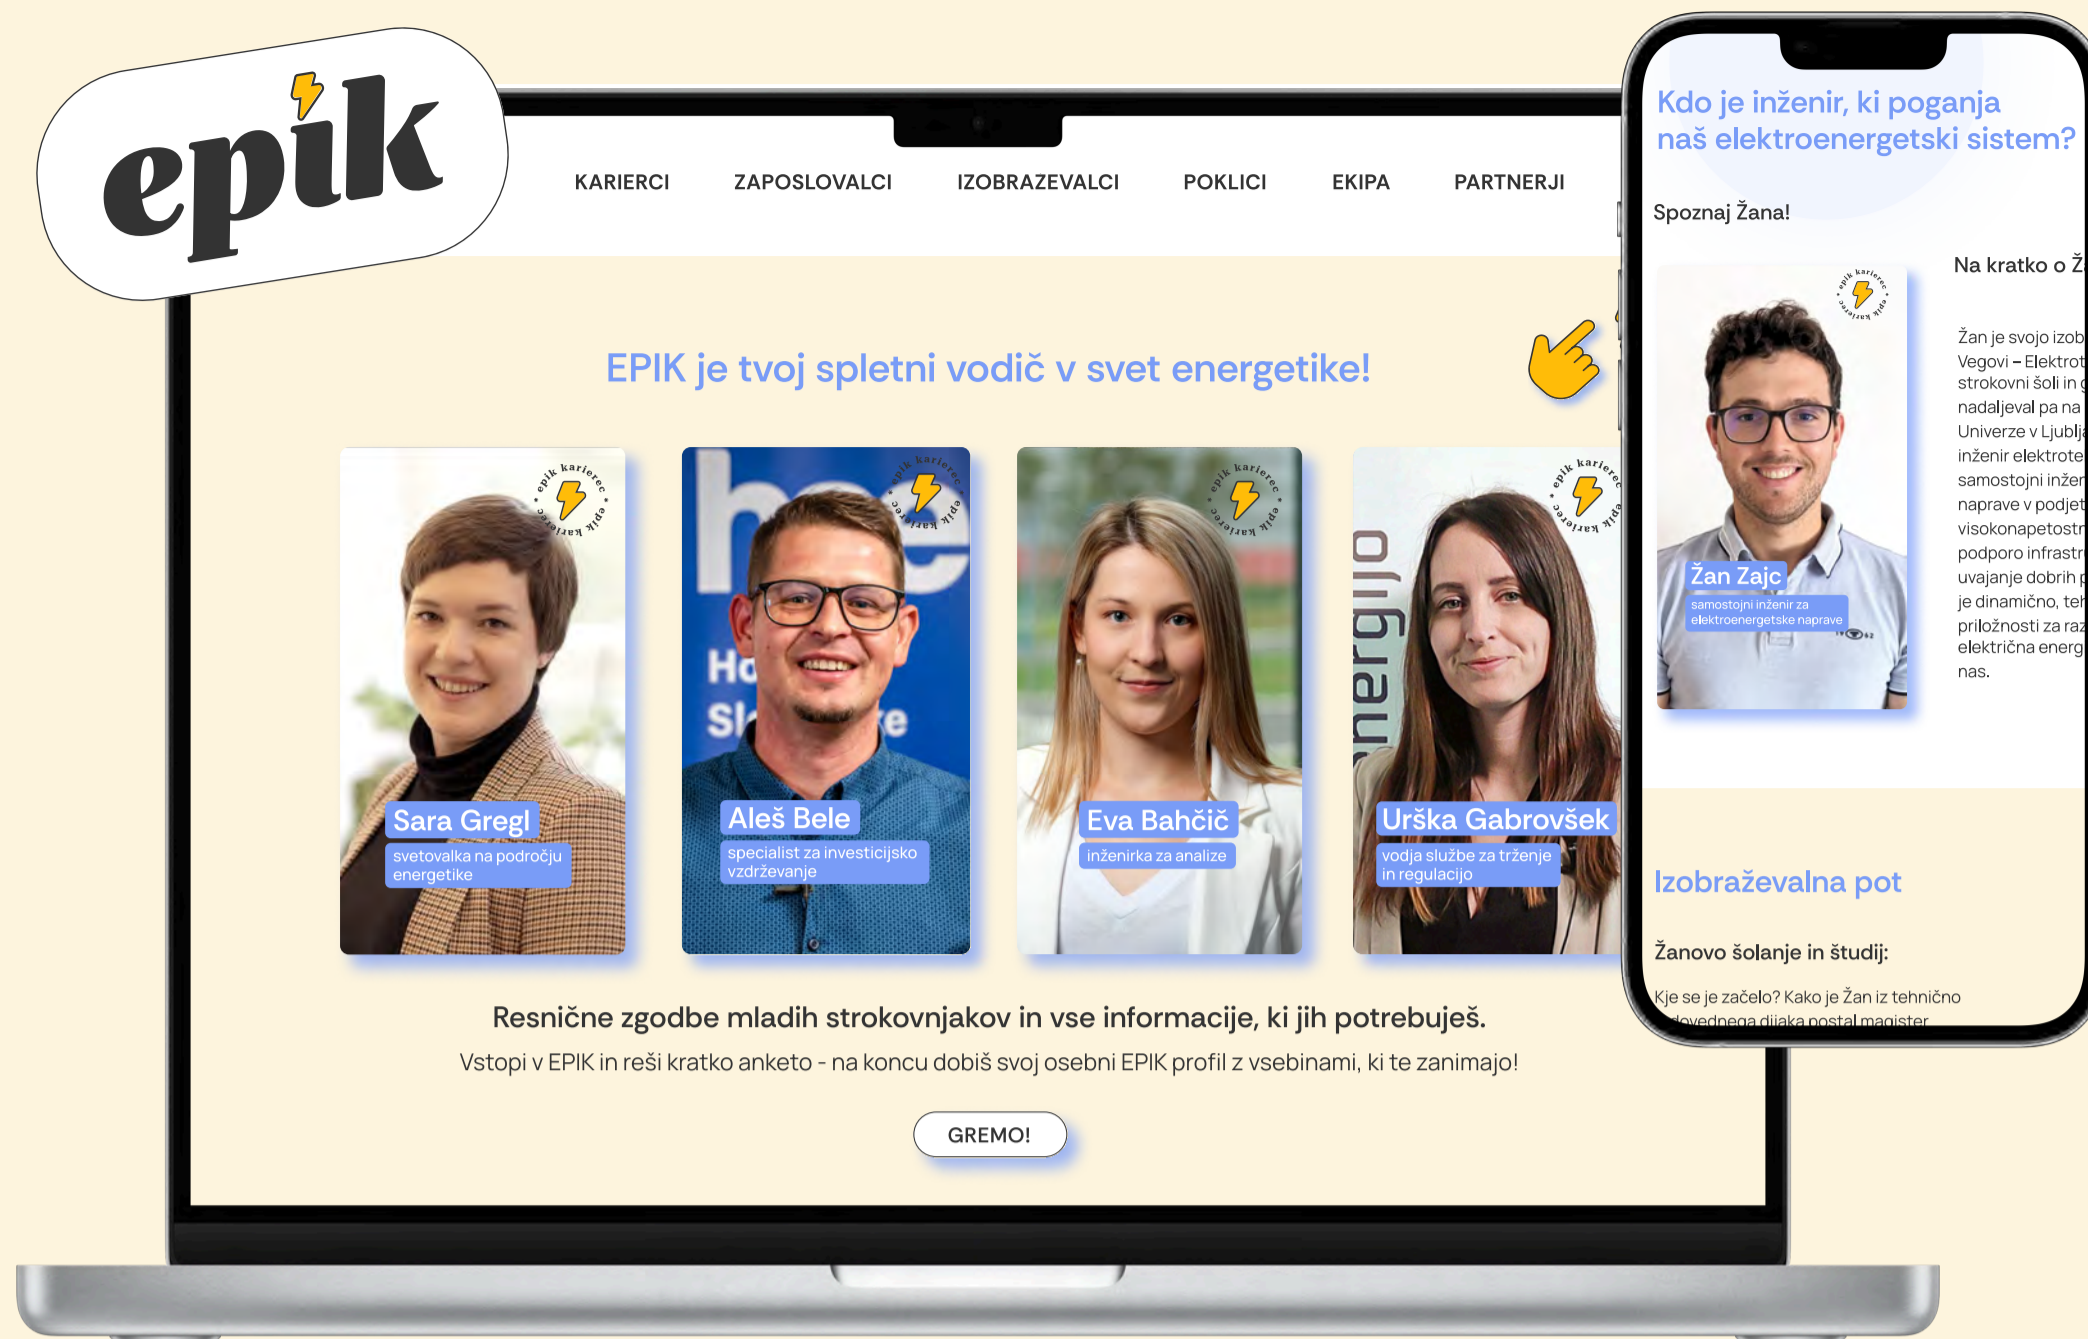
epik

KARIERCI ZAPOSLOVALCI IZOBRAZEVALCI POKLICI EKIPA PARTNERJI

EPIK je tvoj spletni vodič v svet energetike!

epik karierec

Sara Gregl
svetovalka na področju energetike

Aleš Bele
specialist za investicijsko vzdrževanje

Eva Bahčič
inženirka za analize

Urška Gabrovšek
vodja službe za trženje in regulacijo

Resnične zgodbe mladih strokovnjakov in vse informacije, ki jih potrebuješ.

Vstopi v EPIK in reši kratko anketo - na koncu dobiš svoj osebni EPIK profil z vsebinami, ki te zanimajo!

GREMO!

Kdo je inženir, ki poganja naš elektroenergetski sistem?

Spoznaj Žana!

Na kratko o Ž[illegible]

Žan Zajc
samostojni inženir za elektroenergetske naprave

Žan je svojo izob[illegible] Vegovi – Elektrot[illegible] strokovni šoli in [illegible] nadaljeval pa na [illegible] Univerze v Ljublj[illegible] inženir elektrote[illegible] samostojni inžen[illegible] naprave v podjet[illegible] visokonapetostn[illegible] podporo infrastr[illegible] uvajanje dobrih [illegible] je dinamično, teh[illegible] priložnosti za raz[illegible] električna energ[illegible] nas.

Izobraževalna pot

Žanovo šolanje in študij:

Kje se je začelo? Kako je Žan iz tehnično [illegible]